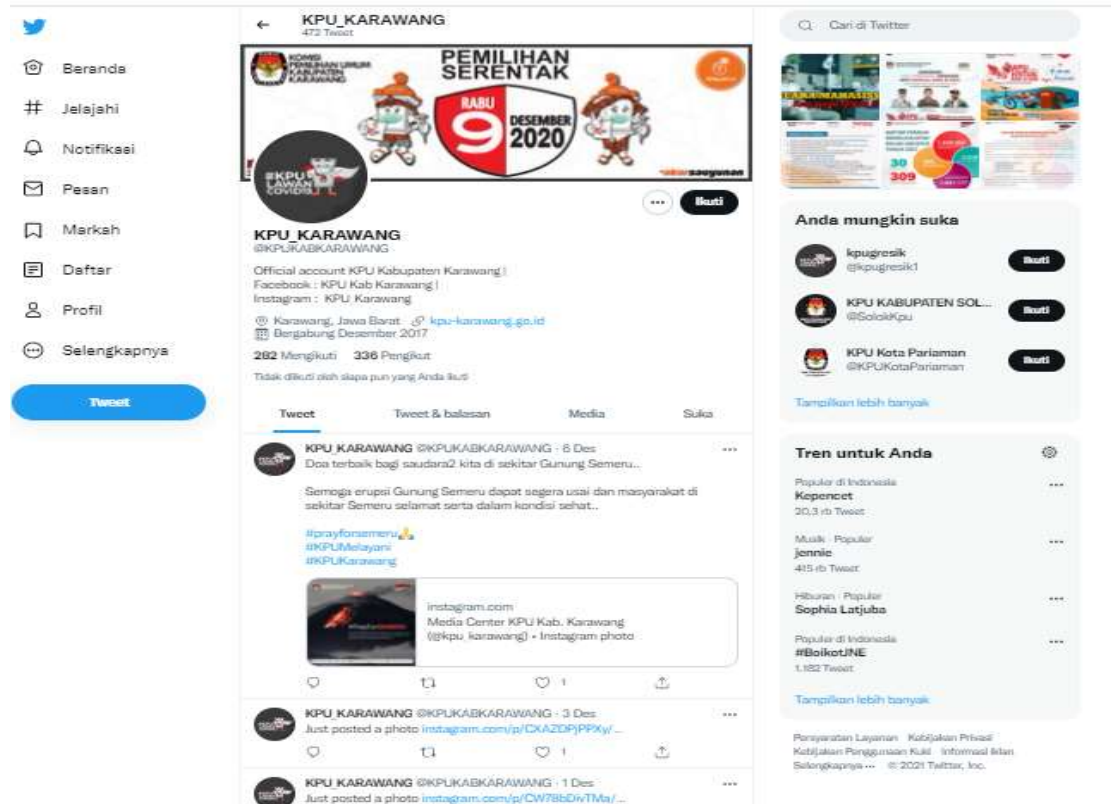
Beranda
Jelajahi
Notifikasi
Pesan
Markah
Daftar
Profil
Selengkapnya
Tweet

KPU_KARAWANG
472 Tweet

KOMISI PEMILIHAN UMUM KABUPATEN KARAWANG
PEMILIHAN SERENTAK
RABU 9 DESEMBER 2020
#KPU LAWAN COVID19

Ikuti

KPU_KARAWANG
@KPUKABKARAWANG

Official account KPU Kabupaten Karawang | Facebook : KPU Kab Karawang | Instagram : KPU_Karawang

Karawang, Jawa Barat kpu-karawang.go.id
Bergabung Desember 2017

282 Mengikuti 336 Pengikut

Tidak diikuti oleh siapa pun yang Anda ikuti

Tweet Tweet & balasan Media Suka

KPU_KARAWANG @KPUKABKARAWANG · 6 Des
Doa terbaik bagi saudara2 kita di sekitar Gunung Semeru..

Semoga erupsi Gunung Semeru dapat segera usai dan masyarakat di sekitar Semeru selamat serta dalam kondisi sehat..

#prayforsemeru🙏
#KPUMelayani
#KPUKarawang

instagram.com
Media Center KPU Kab. Karawang (@kpu_karawang) • Instagram photo

1

KPU_KARAWANG @KPUKABKARAWANG · 3 Des
Just posted a photo instagram.com/p/CXAZDPjPPXy/...
1

KPU_KARAWANG @KPUKABKARAWANG · 1 Des
Just posted a photo instagram.com/p/CW78bDivTMa/...

Cari di Twitter

Anda mungkin suka
kpugresik
@kpugresik1
Ikuti
KPU KABUPATEN SOL...
@SolokKpu
Ikuti
KPU Kota Pariaman
@KPUKotaPariaman
Ikuti
Tampilkan lebih banyak

Tren untuk Anda
Populer di Indonesia
Kepencet
20,3 rb Tweet
Musik · Populer
jennie
415 rb Tweet
Hiburan · Populer
Sophia Latjuba
Populer di Indonesia
#BoikotJNE
1.182 Tweet
Tampilkan lebih banyak

Persyaratan Layanan Kebijakan Privasi Kebijakan Penggunaan Kuki Informasi Iklan Selengkapnya ··· © 2021 Twitter, Inc.